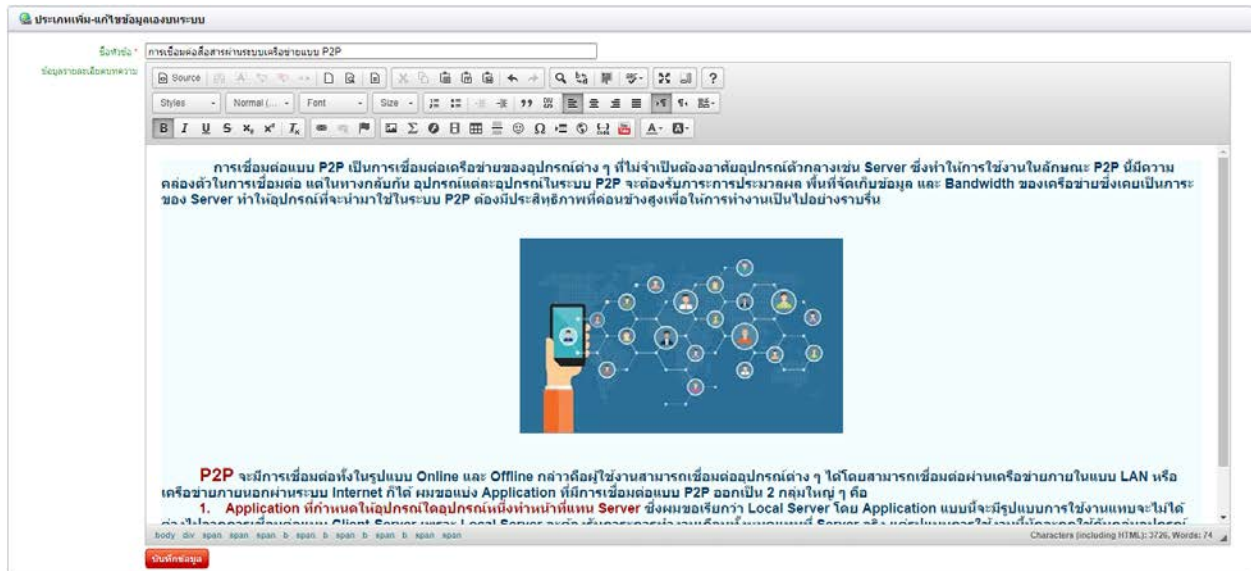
ประเภทเพิ่ม-แก้ไขข้อมูลเองบนระบบ

ชื่อหัวข้อ * การเชื่อมต่อสื่อสารผ่านระบบเครือข่ายแบบ P2P

ข้อมูลรายละเอียดบทความ

Source

Styles Normal (... Font Size

การเชื่อมต่อแบบ P2P เป็นการเชื่อมต่อเครือข่ายของอุปกรณ์ต่าง ๆ ที่ไม่จำเป็นต้องอาศัยอุปกรณ์ตัวกลางเช่น Server ซึ่งทำให้การใช้งานในลักษณะ P2P นี้มีความคล่องตัวในการเชื่อมต่อ แต่ในทางกลับกัน อุปกรณ์แต่ละอุปกรณ์ในระบบ P2P จะต้องรับภาระการประมวลผล พื้นที่จัดเก็บข้อมูล และ Bandwidth ของเครือข่ายซึ่งเคยเป็นภาระของ Server ทำให้อุปกรณ์ที่จะนำมาใช้ในระบบ P2P ต้องมีประสิทธิภาพที่ค่อนข้างสูงเพื่อให้การทำงานเป็นไปอย่างราบรื่น

P2P จะมีการเชื่อมต่อทั้งในรูปแบบ Online และ Offline กล่าวคือผู้ใช้งานสามารถเชื่อมต่ออุปกรณ์ต่าง ๆ ได้โดยสามารถเชื่อมต่อผ่านเครือข่ายภายในแบบ LAN หรือเครือข่ายภายนอกผ่านระบบ Internet ก็ได้ ผมขอแบ่ง Application ที่มีการเชื่อมต่อแบบ P2P ออกเป็น 2 กลุ่มใหญ่ ๆ คือ

1. Application ที่กำหนดให้อุปกรณ์ใดอุปกรณ์หนึ่งทำหน้าที่แทน Server ซึ่งผมขอเรียกว่า Local Server โดย Application แบบนี้จะมีรูปแบบการใช้งานแทบจะไม่ได้ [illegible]

body div span span span b span b span b span b span span

Characters (including HTML): 3726, Words: 74

บันทึกข้อมูล